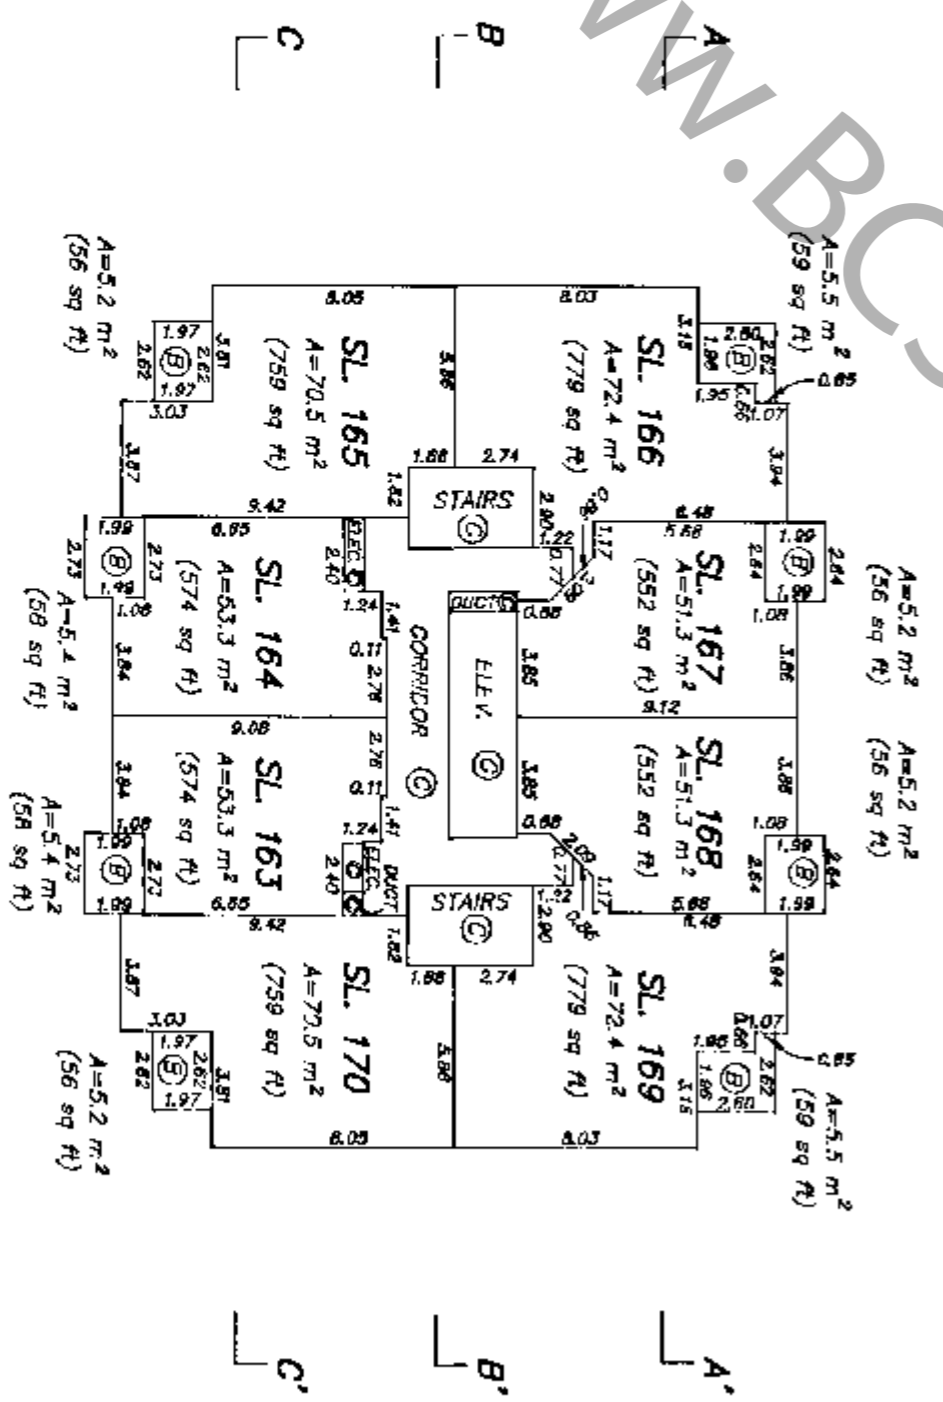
C
B
A
WWW.BC

A=5.5 $m^2$ (59 sq ft)
A=5.2 $m^2$ (56 sq ft)

SL 166
A=72.4 $m^2$
(779 sq ft)

SL 165
A=70.5 $m^2$
(759 sq ft)

STAIRS
C

SL 167
A=51.3 $m^2$
(552 sq ft)

SL 164
A=53.3 $m^2$
(574 sq ft)

A=5.2 $m^2$ (56 sq ft)
A=5.4 $m^2$ (58 sq ft)

ELEV.
C

CORRIDOR
C

DUCT
ELEC.

A=5.2 $m^2$ (56 sq ft)

SL 168
A=51.3 $m^2$
(552 sq ft)

SL 163
A=53.3 $m^2$
(574 sq ft)

A=5.4 $m^2$ (58 sq ft)

STAIRS
C

SL 169
A=72.4 $m^2$
(779 sq ft)

SL 170
A=70.5 $m^2$
(759 sq ft)

A=5.5 $m^2$ (59 sq ft)
A=5.2 $m^2$ (56 sq ft)

B B B B B B B B

8.03 8.05 3.15 2.60 1.86 2.62 1.95 0.85 1.07 3.94 3.86 1.97 2.62 3.81 1.97 3.03 3.87 1.88 2.74 1.82 9.42 6.48 5.68 1.99 2.84 1.99 1.08 3.86 9.12 1.99 6.85 2.73 1.08 3.84 2.40 1.24 1.41 0.11 2.76 9.08 2.90 1.22 0.77 0.88 1.17 3.85 3.84 2.76 0.11 1.41 1.24 2.40 6.85 2.73 9.42 1.82 1.88 2.74 3.86 1.08 2.64 1.99 1.99 5.68 6.48 2.09 2.77 1.22 2.90 1.17 0.86 3.84 1.07 0.85 2.62 1.86 2.60 3.15 3.87 3.03 1.97 2.62 2.62 1.97 3.81 8.05 8.03

C'
B'
A'